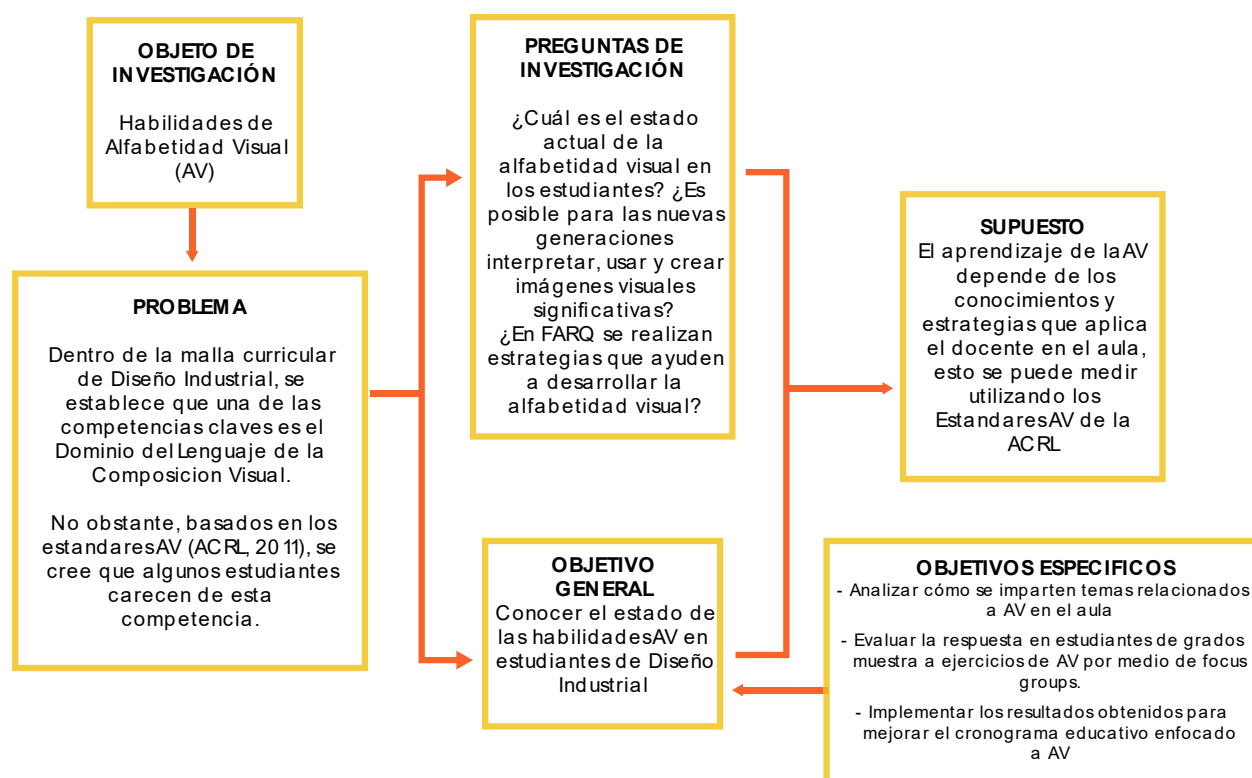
OBJETO DE INVESTIGACIÓN

Habilidades de Alfabetidad Visual (AV)

PROBLEMA

Dentro de la malla curricular de Diseño Industrial, se establece que una de las competencias claves es el Dominio del Lenguaje de la Composicion Visual.

No obstante, basados en los estandaresAV (ACRL, 2011), se cree que algunos estudiantes carecen de esta competencia.

PREGUNTAS DE INVESTIGACIÓN

¿Cuál es el estado actual de la alfabetidad visual en los estudiantes? ¿Es posible para las nuevas generaciones interpretar, usar y crear imágenes visuales significativas?
¿En FARQ se realizan estrategias que ayuden a desarrollar la alfabetidad visual?

SUPUESTO
El aprendizaje de la AV depende de los conocimientos y estrategias que aplica el docente en el aula, esto se puede medir utilizando los EstandaresAV de la ACRL

OBJETIVO GENERAL
Conocer el estado de las habilidadesAV en estudiantes de Diseño Industrial

OBJETIVOS ESPECIFICOS
- Analizar cómo se imparten temas relacionados a AV en el aula
- Evaluar la respuesta en estudiantes de grados muestra a ejercicios de AV por medio de focus groups.
- Implementar los resultados obtenidos para mejorar el cronograma educativo enfocado a AV